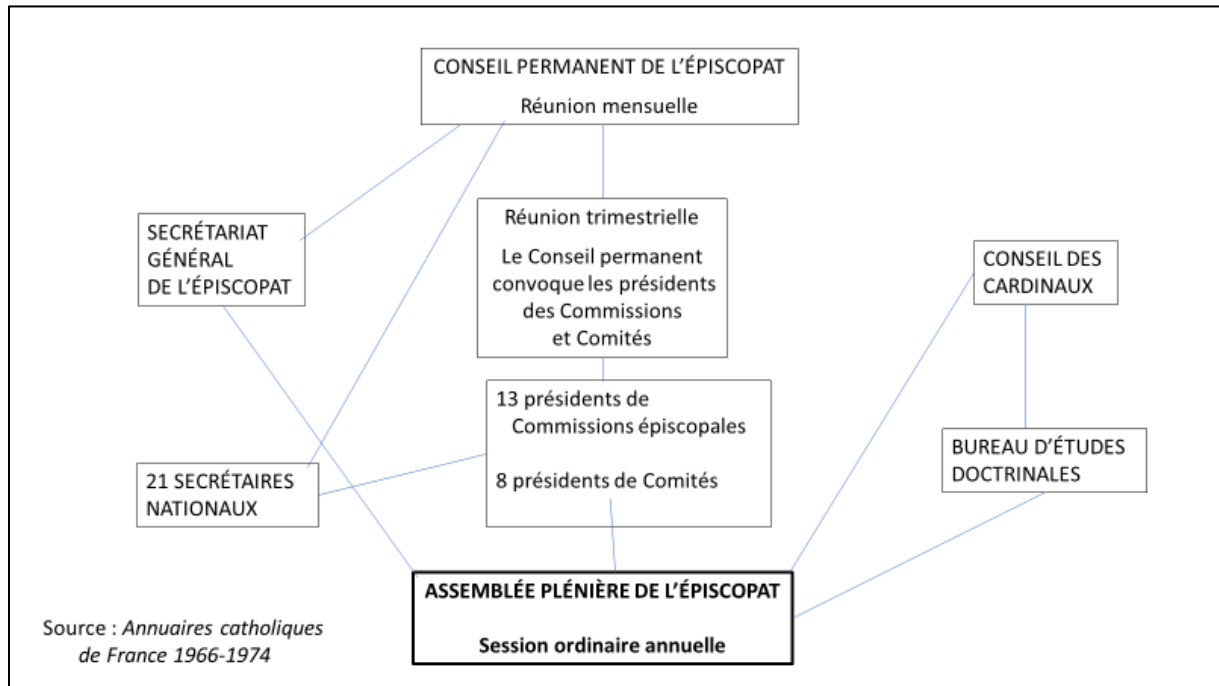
CONSEIL PERMANENT DE L'ÉPISCOPAT

Réunion mensuelle

SECRÉTARIAT GÉNÉRAL DE L'ÉPISCOPAT

Réunion trimestrielle

Le Conseil permanent convoque les présidents des Commissions et Comités

CONSEIL DES CARDINAUX

13 présidents de Commissions épiscopales

8 présidents de Comités

BUREAU D'ÉTUDES DOCTRINALES

21 SECRÉTAIRES NATIONAUX

ASSEMBLÉE PLÉNIÈRE DE L'ÉPISCOPAT

Session ordinaire annuelle

Source : *Annuaires catholiques de France 1966-1974*